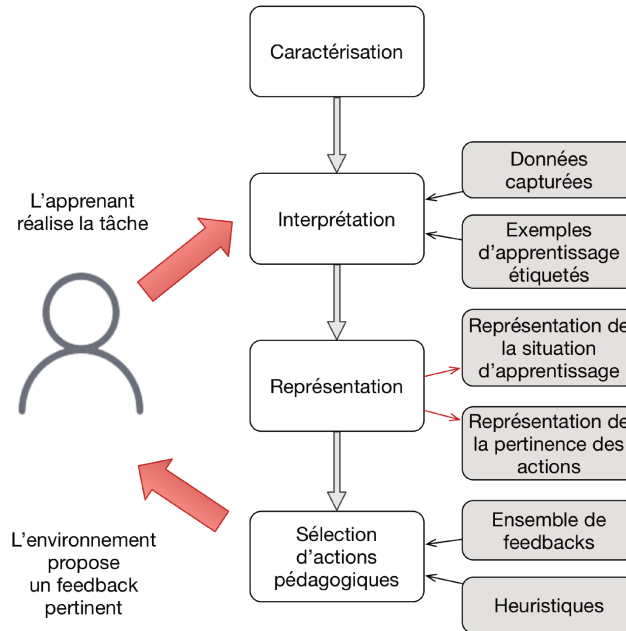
Caractérisation

L’apprenant réalise la tâche

Interprétation

Données capturées

Exemples d’apprentissage étiquetés

Représentation

Représentation de la situation d’apprentissage

Représentation de la pertinence des actions

L’environnement propose un feedback pertinent

Sélection d’actions pédagogiques

Ensemble de feedbacks

Heuristiques